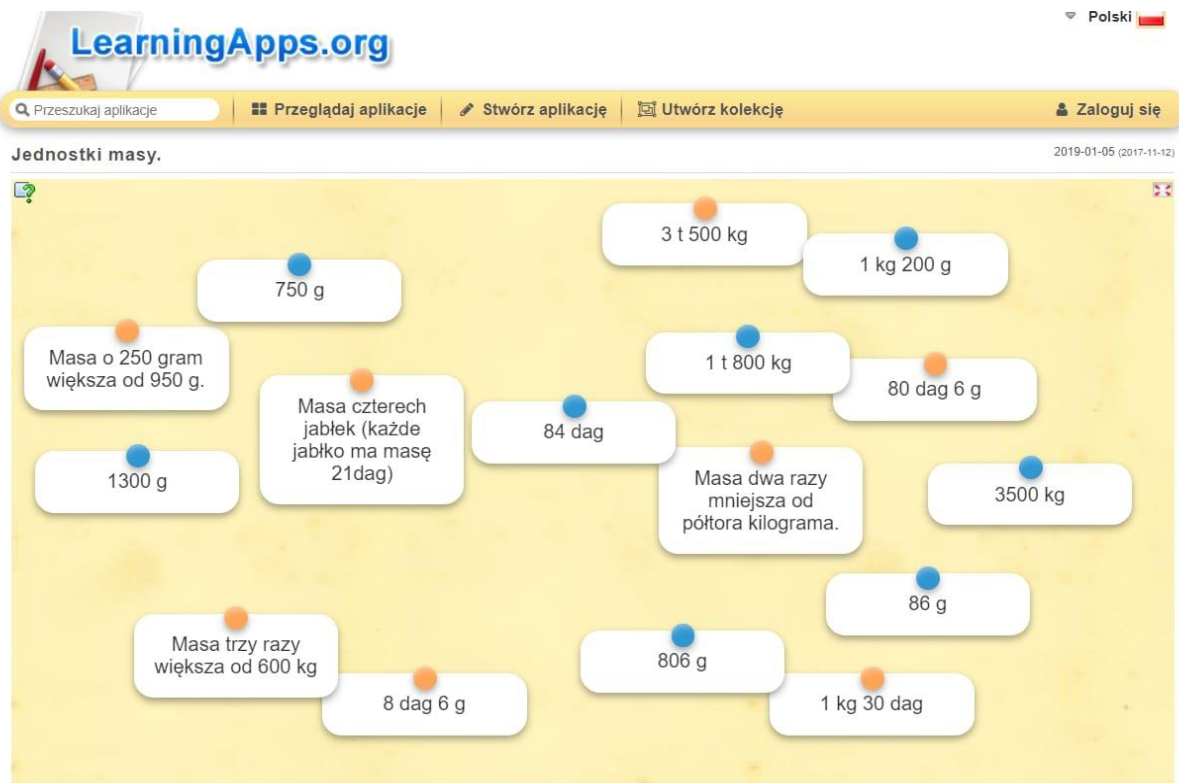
Polski

LearningApps.org

Przeszukaj aplikacje | Przeglądaj aplikacje | Stwórz aplikację | Utwórz kolekcję | Zaloguj się

Jednostki masy.

2019-01-05 (2017-11-12)

3 t 500 kg

1 kg 200 g

750 g

Masa o 250 gram większa od 950 g.

1 t 800 kg

80 dag 6 g

Masa czterech jabłek (każde jabłko ma masę 21dag)

84 dag

Masa dwa razy mniejsza od półtora kilograma.

1300 g

3500 kg

86 g

Masa trzy razy większa od 600 kg

806 g

8 dag 6 g

1 kg 30 dag